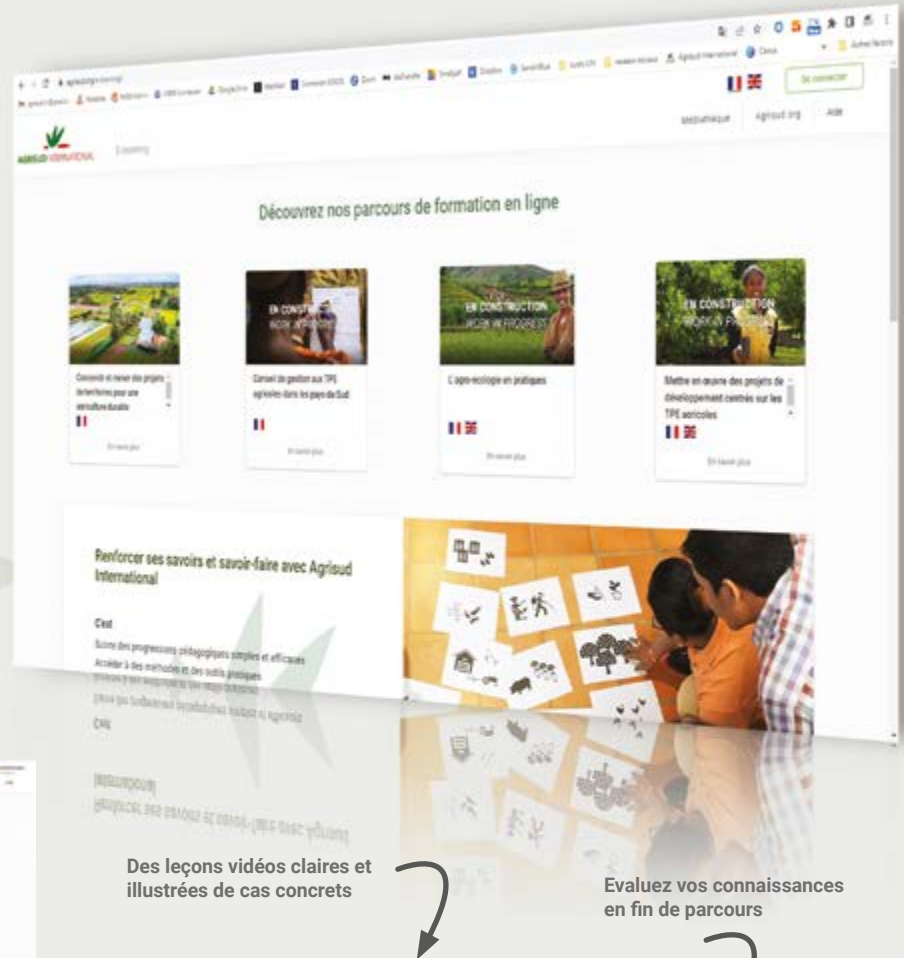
Se connecter

Médiathèque Agrisud.org Aide

AGRISUD INTERNATIONAL E-learning

Découvrez nos parcours de formation en ligne

Concevoir et mener des projets territoriaux pour une agriculture durable

En savoir plus

EN CONSTRUCTION
WORK IN PROGRESS

Conseil de gestion aux TPE agricoles dans les pays du Sud

En savoir plus

EN CONSTRUCTION
WORK IN PROGRESS

L'agro-écologie en pratiques

En savoir plus

EN CONSTRUCTION
WORK IN PROGRESS

Mettre en œuvre des projets de développement centrés sur les TPE agricoles

En savoir plus

Renforcer ses savoirs et savoir-faire avec Agrisud International

C'est

Suivre des progressions pédagogiques simples et efficaces
Accéder à des méthodes et des outils pratiques

Des leçons vidéos claires et illustrées de cas concrets

Evaluez vos connaissances en fin de parcours